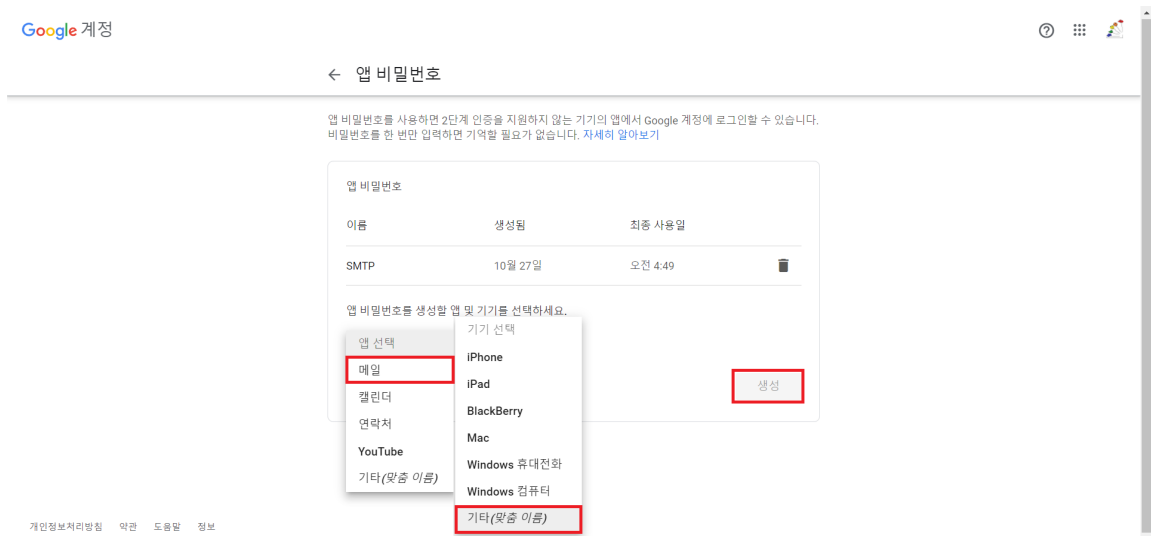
Google 계정

← 앱 비밀번호

앱 비밀번호를 사용하면 2단계 인증을 지원하지 않는 기기의 앱에서 Google 계정에 로그인할 수 있습니다. 비밀번호를 한 번만 입력하면 기억할 필요가 없습니다. 자세히 알아보기

앱 비밀번호

| 이름 | 생성됨 | 최종 사용일 |
|---|---|---|
| SMTP | 10월 27일 | 오전 4:49 |

앱 비밀번호를 생성할 앱 및 기기를 선택하세요.

앱 선택
메일
캘린더
연락처
YouTube
기타(맞춤 이름)

기기 선택
iPhone
iPad
BlackBerry
Mac
Windows 휴대전화
Windows 컴퓨터
기타(맞춤 이름)

생성

개인정보처리방침 약관 도움말 정보